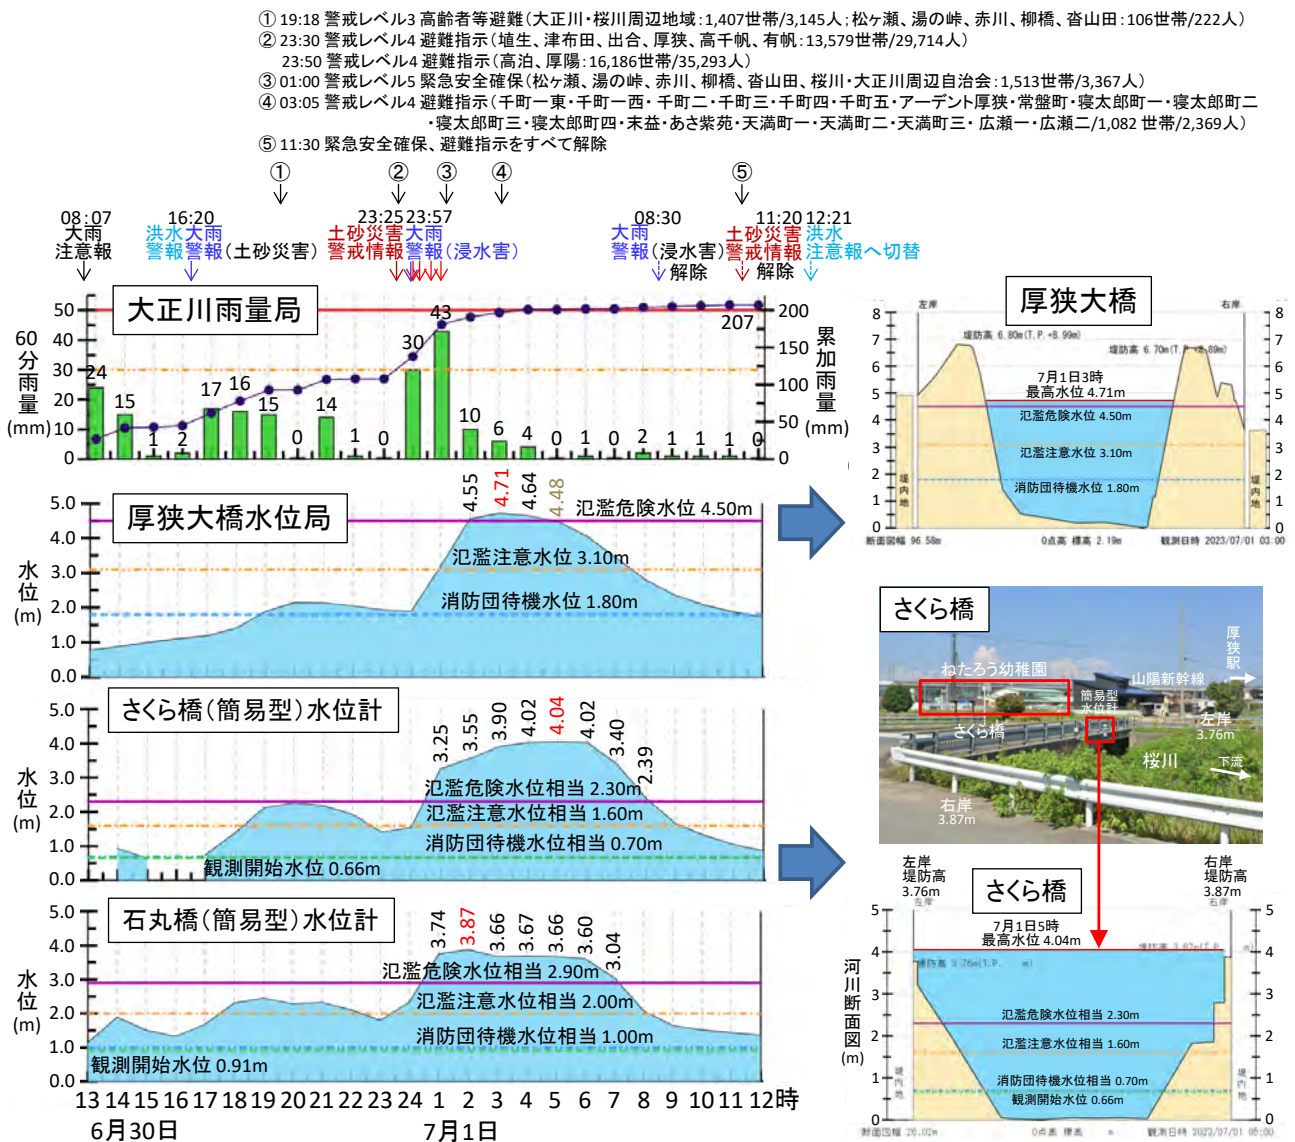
① 19:18 警戒レベル3 高齢者等避難（大正川・桜川周辺地域：1,407世帯/3,145人；松ヶ瀬、湯の峠、赤川、柳橋、沓山田：106世帯/222人）
② 23:30 警戒レベル4 避難指示（埴生、津布田、出合、厚狭、高千帆、有帆：13,579世帯/29,714人）
23:50 警戒レベル4 避難指示（高泊、厚陽：16,186世帯/35,293人）
③ 01:00 警戒レベル5 緊急安全確保（松ヶ瀬、湯の峠、赤川、柳橋、沓山田、桜川・大正川周辺自治会：1,513世帯/3,367人）
④ 03:05 警戒レベル4 避難指示（千町一東・千町一西・千町二・千町三・千町四・千町五・アーデント厚狭・常盤町・寝太郎町一・寝太郎町二・寝太郎町三・寝太郎町四・末益・あさ紫苑・天満町一・天満町二・天満町三・広瀬一・広瀬二/1,082 世帯/2,369人）
⑤ 11:30 緊急安全確保、避難指示をすべて解除

① ② ③ ④ ⑤

08:07 大雨注意報
16:20 洪水大雨警報警報（土砂災害）
23:25 土砂災害警戒情報
23:57 大雨警報（浸水害）
08:30 大雨警報（浸水害）解除
11:20 土砂災害警戒情報解除
12:21 洪水注意報へ切替

大正川雨量局
60分雨量(mm)
累加雨量(mm)
50 40 30 20 10 0
200 150 100 50 0
24 15 1 2 17 16 15 0 14 1 0 30 43 10 6 4 0 1 0 2 1 1 1 0
207

厚狭大橋水位局
水位(m)
5.0 4.0 3.0 2.0 1.0 0.0
4.55 4.71 4.64 4.48
氾濫危険水位 4.50m
氾濫注意水位 3.10m
消防団待機水位 1.80m

さくら橋（簡易型）水位計
水位(m)
5.0 4.0 3.0 2.0 1.0 0.0
3.25 3.55 3.90 4.02 4.04 4.02 3.40 2.39
氾濫危険水位相当 2.30m
氾濫注意水位相当 1.60m
消防団待機水位相当 0.70m
観測開始水位 0.66m

石丸橋（簡易型）水位計
水位(m)
5.0 4.0 3.0 2.0 1.0 0.0
3.74 3.87 3.66 3.67 3.66 3.60 3.04
氾濫危険水位相当 2.90m
氾濫注意水位相当 2.00m
消防団待機水位相当 1.00m
観測開始水位 0.91m

13 14 15 16 17 18 19 20 21 22 23 24 1 2 3 4 5 6 7 8 9 10 11 12時
6月30日 7月1日

厚狭大橋
左岸 右岸
堤防高 6.80m(T.P.+8.99m)
堤防高 6.70m(T.P.+8.89m)
7月1日3時
最高水位 4.71m
氾濫危険水位 4.50m
氾濫注意水位 3.10m
消防団待機水位 1.80m
堤内地 堤内地
断面図幅 96.58m 0点高 標高 2.19m 観測日時 2023/07/01 03:00
8 7 6 5 4 3 2 1 0

さくら橋
厚狭駅
ねたろう幼稚園
山陽新幹線
簡易型水位計
さくら橋
左岸 3.76m
桜川
下流
右岸 3.87m

左岸 堤防高 3.76m
さくら橋
右岸 堤防高 3.87m
7月1日5時
最高水位 4.04m
河川断面図(m)
氾濫危険水位相当 2.30m
氾濫注意水位相当 1.60m
消防団待機水位相当 0.70m
観測開始水位 0.66m
5 4 3 2 1 0
断面図幅 26.02m 0点高 標高 観測日時 2023/07/01 05:00